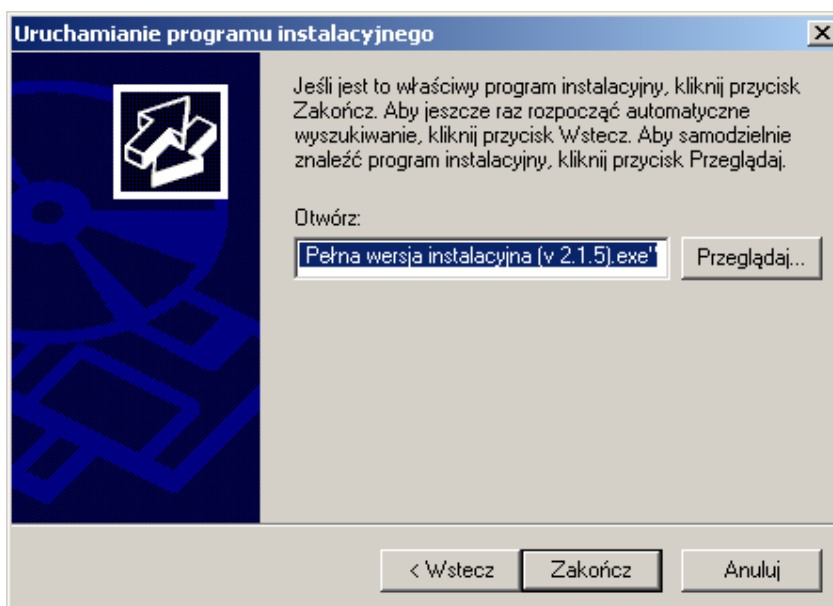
Uruchamianie programu instalacyjnego

X

Jeśli jest to właściwy program instalacyjny, kliknij przycisk Zakończ. Aby jeszcze raz rozpocząć automatyczne wyszukiwanie, kliknij przycisk Wstecz. Aby samodzielnie znaleźć program instalacyjny, kliknij przycisk Przeglądaj.

Otwórz:

Pełna wersja instalacyjna (v 2.1.5).exe"

Przeglądaj...

< Wstecz

Zakończ

Anuluj